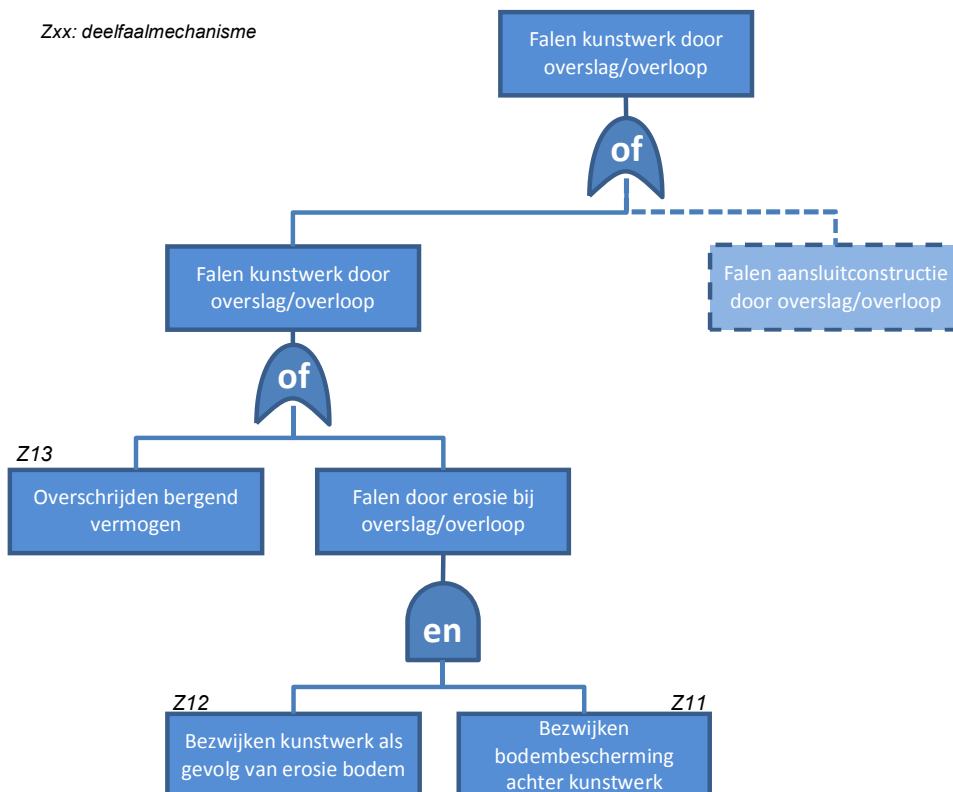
Zxx: deelfaalmechanisme

Falen kunstwerk door overslag/overloop

of

Falen kunstwerk door overslag/overloop

Falen aansluitconstructie door overslag/overloop

of

Z13

Overschrijden bergend vermogen

Falen door erosie bij overslag/overloop

en

Z12

Bezwijken kunstwerk als gevolg van erosie bodem

Z11

Bezwijken bodembescherming achter kunstwerk